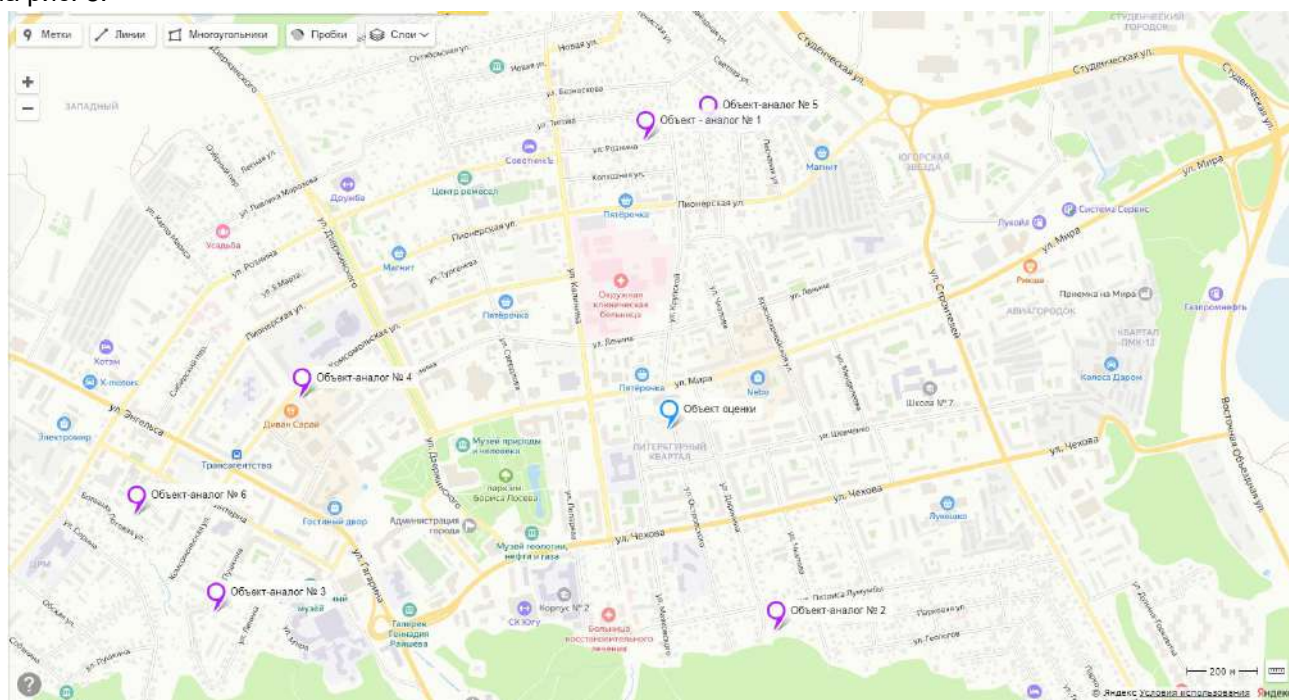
Метки
Линии
Многоугольники
Пробки
Слои

+
−

ЗАПАДНЫЙ
Объект-аналог № 5
Объект - аналог № 1
Объект-аналог № 4
Объект оценки
Объект-аналог № 6
Объект-аналог № 3
Объект-аналог № 2

Студенческая ул.
Студенческая ул.
СТУДЕНЧЕСКИЙ ГОРОДОК
Новая ул.
ул. Тигина
ул. Рознина
Совтехснаб
Центр ремесел
Дружба
ул. Павлика Морозова
Усадьба
ул. Рознина
Пионерская ул.
Пионерская ул.
Пятёрочка
Магнит
Магнит
ЮГОРСКАЯ ЗВЕЗДА
Лукойл
Система Сервис
ул. Мира
Рикша
Промека на Мира
Газпромнефть
АВИАГОРОДОК
КВАРТАЛ ПМК-12
Колесо Даром
Окружная клиническая больница
Пятёрочка
ул. Ленина
ул. Калинина
ул. Дзержинского
Комсомольская ул.
Пионерская ул.
Котэм
X-motors
ул. Энгельса
Электромир
Диван Сарай
Трансагентство
Пятёрочка
ул. Мира
Nebo
Школа № 7
ул. Строителей
ул. Шевченко
ул. Чехова
ЛИТЕРАТУРНЫЙ КВАРТАЛ
Музей природы и человека
парк им. Бориса Лосева
Гостиный двор
Администрация города
Музей геологии, нефти и газа
ул. Чехова
ул. Чехова
Лукошко
Восточная Объездная ул.
ул. Гагарина
Галерея Геннадия Райшева
Корпус № 2
СК Югу
Больница восстановительного лечения
ул. Мичурина
музей
Пискаря Лумумбы
ул. Геологов
200 м
© Яндекс Условия использования Яндекс